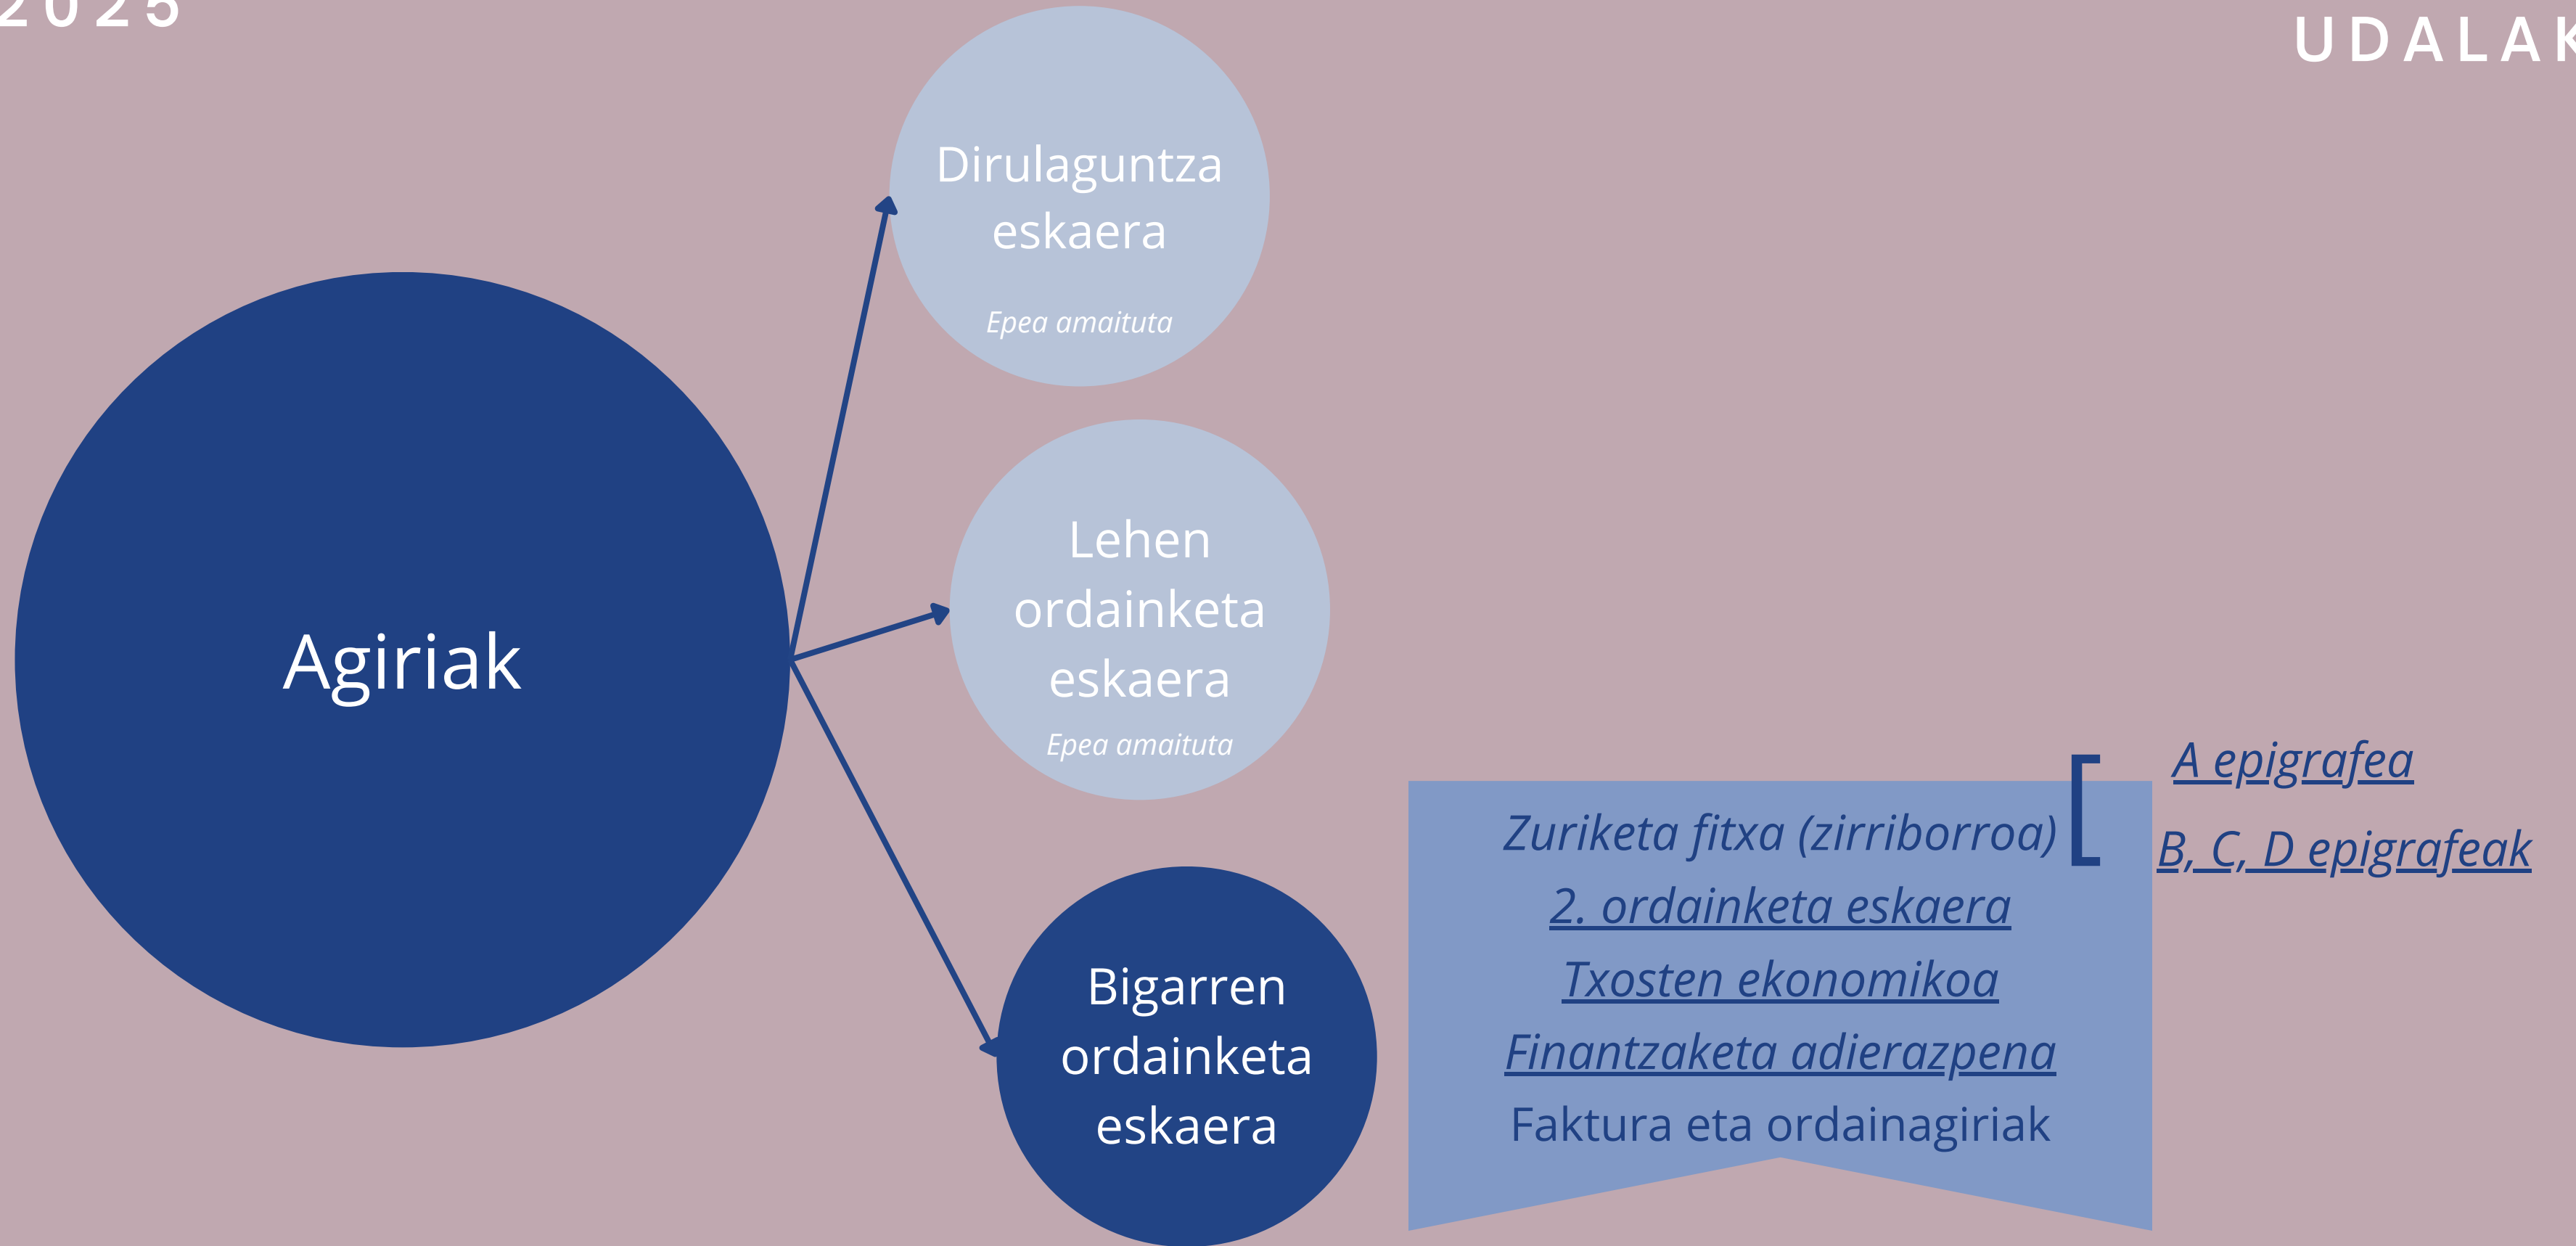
2025

UDALAK

Agiriak

Dirulaguntza eskaera

Epea amaituta

Lehen ordainketa eskaera

Epea amaituta

Bigarren ordainketa eskaera

Zuriketa fitxa (zirriborroa)

A epigrafea

B, C, D epigrafeak

2. ordainketa eskaera

Txosten ekonomikoa

Finantzaketa adierazpena

Faktura eta ordainagiriak